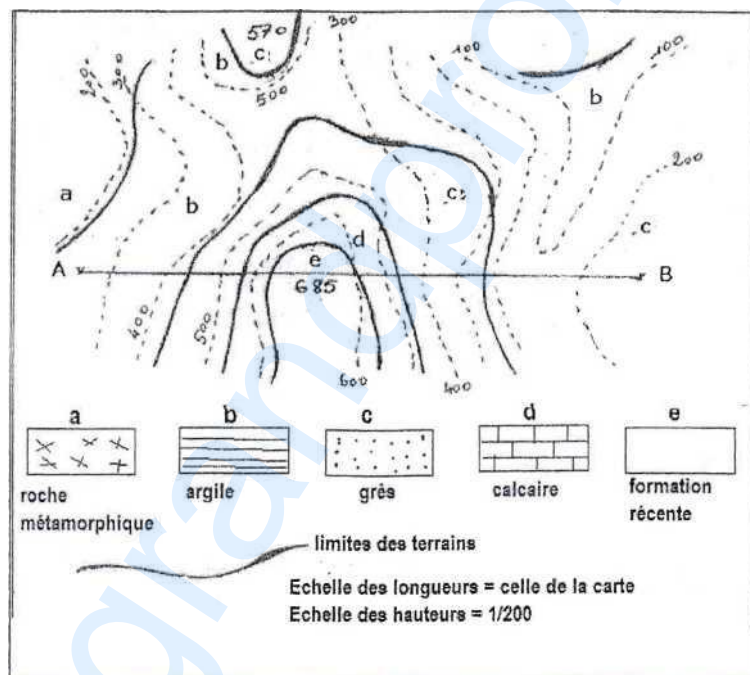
570
c
b
300
500
200
300
400
400
b
a
b
c
200
c
d
A
e
B
685
400
500
600
400

a
roche métamorphique

b
argile

c
grès

d
calcaire

e
formation récente

limites des terrains

Echelle des longueurs = celle de la carte
Echelle des hauteurs = 1/200